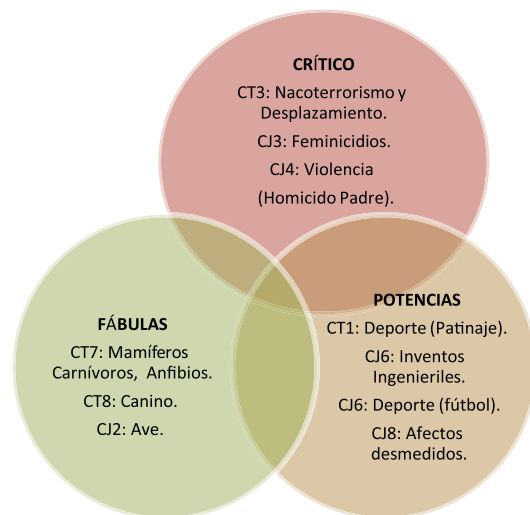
CRÍTICO
CT3: Nacoterrorismo y Desplazamiento.
CJ3: Feminicidios.
CJ4: Violencia (Homicido Padre).

FÁBULAS
CT7: Mamíferos Carnívoros, Anfibios.
CT8: Canino.
CJ2: Ave.

POTENCIAS
CT1: Deporte (Patinaje).
CJ6: Inventos Ingenieriles.
CJ6: Deporte (fútbol).
CJ8: Afectos desmedidos.